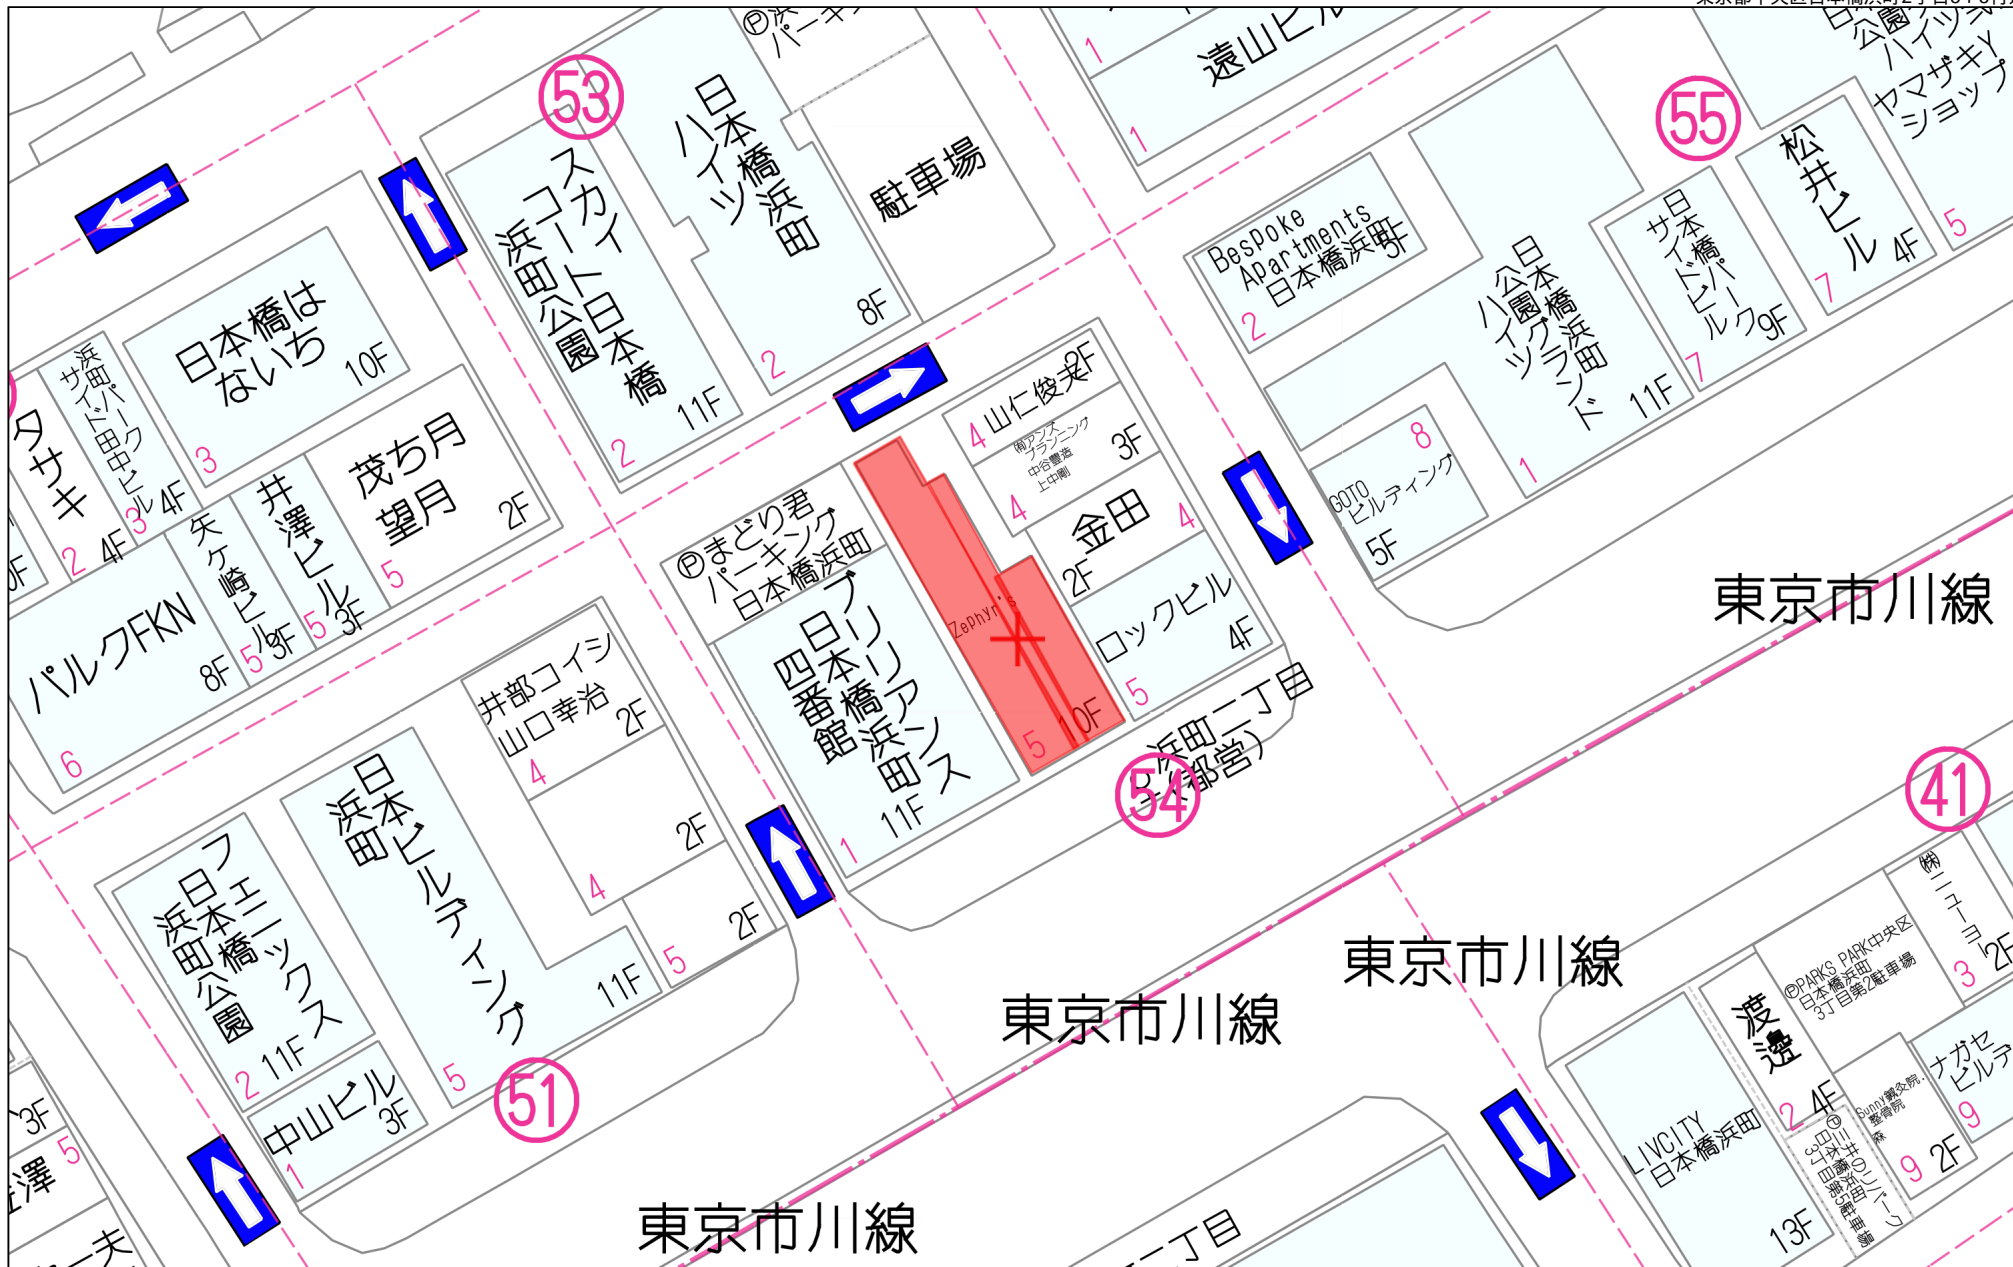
53
Ⓟ浜 パーキ
日本橋浜町ハイツ
8F
2
駐車場
遠山ビル
1
1
日公園ハイツ
ヤマザキYショップ
55
5
松井ビル
4F
7
日本橋サイドパークビル
9F
7
BesPoke Apartments 日本橋浜町
5F
2
日本橋公園ハイツグランド浜町
11F
1
8
GOTOビルディング
5F
スカイコート日本橋浜町公園
11F
2
日本橋はないち
10F
3
浜町サイドパーク田中ビル
4F
3
タサキ
2
4F
茂ち月望月
2F
5
井澤ビル
3F
5
矢ケ崎ビル
3F
5
パルクFKN
8F
6
Ⓟまどり君パーキング日本橋浜町
プリリアンス日本橋浜町四番館
11F
1
山仁俊夫
2F
4
㈲アンズプランニング 中谷豊造 上中剛
3F
4
金田
2F
4
ロックビル
4F
5
Zephyr's
10F
5
浜町二丁目(都営)
54
井部コイシ 山口幸治
2F
4
2F
4
2F
5
日本橋浜町ビルディング
11F
5
51
フェニックス日本橋浜町公園
11F
2
中山ビル
3F
1
3F
5
澤
東京市川線
東京市川線
東京市川線
東京市川線
41
㈱ニューヨ
2F
3
ⓅPARKS PARK中央区日本橋浜町3丁目第2駐車場
渡邉
4F
2
Sunny鍼灸院.整骨院 森
9
2F
ナガセビルディ
9
LIVCITY日本橋浜町
13F
Ⓟ三井のリパーク日本橋浜町3丁目第5駐車場
二丁目